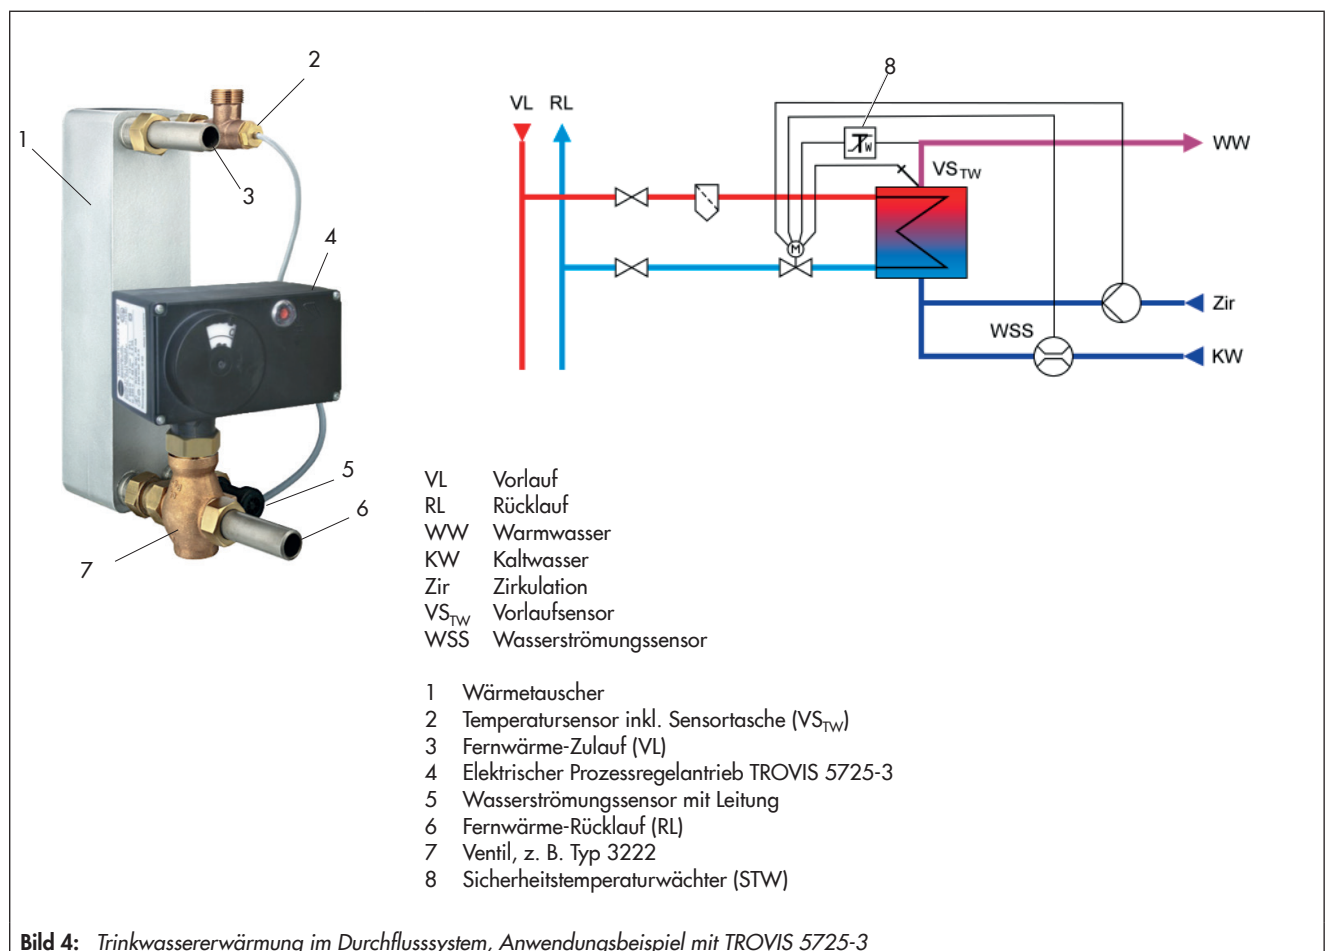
1
2
3
4
5
6
7

8
VL RL
WW
$VS_{TW}$
$T_W$
M
Zir
WSS
KW

VL Vorlauf
RL Rücklauf
WW Warmwasser
KW Kaltwasser
Zir Zirkulation
$VS_{TW}$ Vorlaufsensor
WSS Wasserströmungssensor

1 Wärmetauscher
2 Temperatursensor inkl. Sensortasche ($VS_{TW}$)
3 Fernwärme-Zulauf (VL)
4 Elektrischer Prozessregelantrieb TROVIS 5725-3
5 Wasserströmungssensor mit Leitung
6 Fernwärme-Rücklauf (RL)
7 Ventil, z. B. Typ 3222
8 Sicherheitstemperaturwächter (STW)

Bild 4: Trinkwassererwärmung im Durchflusssystem, Anwendungsbeispiel mit TROVIS 5725-3